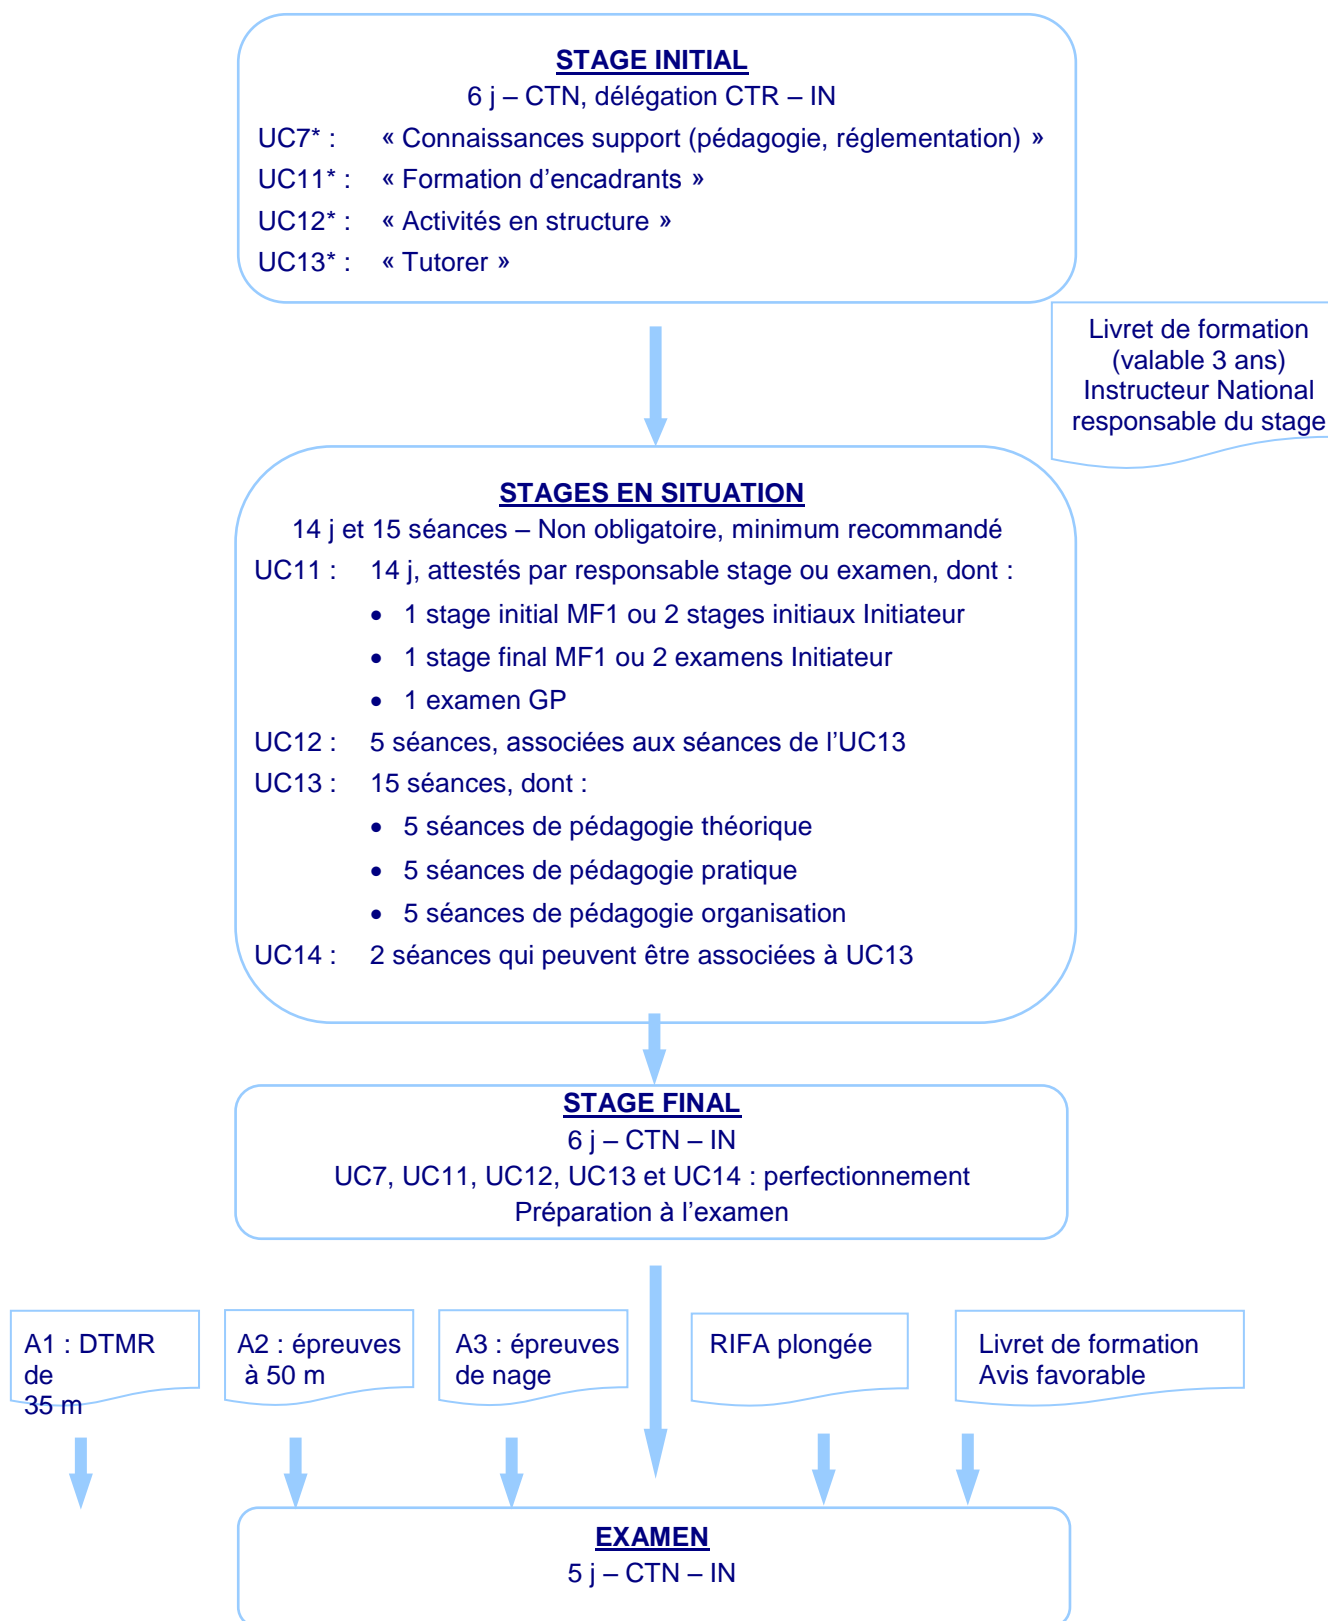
STAGE INITIAL
6 j – CTN, délégation CTR – IN
UC7* : « Connaissances support (pédagogie, réglementation) »
UC11* : « Formation d’encadrants »
UC12* : « Activités en structure »
UC13* : « Tutorer »

Livret de formation (valable 3 ans) Instructeur National responsable du stage

STAGES EN SITUATION
14 j et 15 séances – Non obligatoire, minimum recommandé
UC11 : 14 j, attestés par responsable stage ou examen, dont :
• 1 stage initial MF1 ou 2 stages initiaux Initiateur
• 1 stage final MF1 ou 2 examens Initiateur
• 1 examen GP
UC12 : 5 séances, associées aux séances de l’UC13
UC13 : 15 séances, dont :
• 5 séances de pédagogie théorique
• 5 séances de pédagogie pratique
• 5 séances de pédagogie organisation
UC14 : 2 séances qui peuvent être associées à UC13

STAGE FINAL
6 j – CTN – IN
UC7, UC11, UC12, UC13 et UC14 : perfectionnement
Préparation à l’examen

A1 : DTMR de 35 m

A2 : épreuves à 50 m

A3 : épreuves de nage

RIFA plongée

Livret de formation Avis favorable

EXAMEN
5 j – CTN – IN